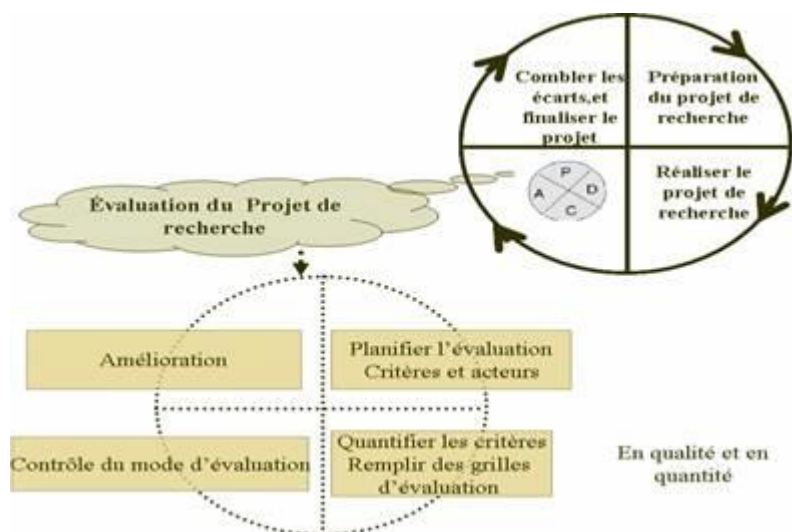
Combler les écarts,et finaliser le projet

Préparation du projet de recherche

P
A
D
C

Réaliser le projet de recherche

Évaluation du Projet de recherche

Amélioration

Planifier l'évaluation Critères et acteurs

Contrôle du mode d'évaluation

Quantifier les critères Remplir des grilles d'évaluation

En qualité et en quantité